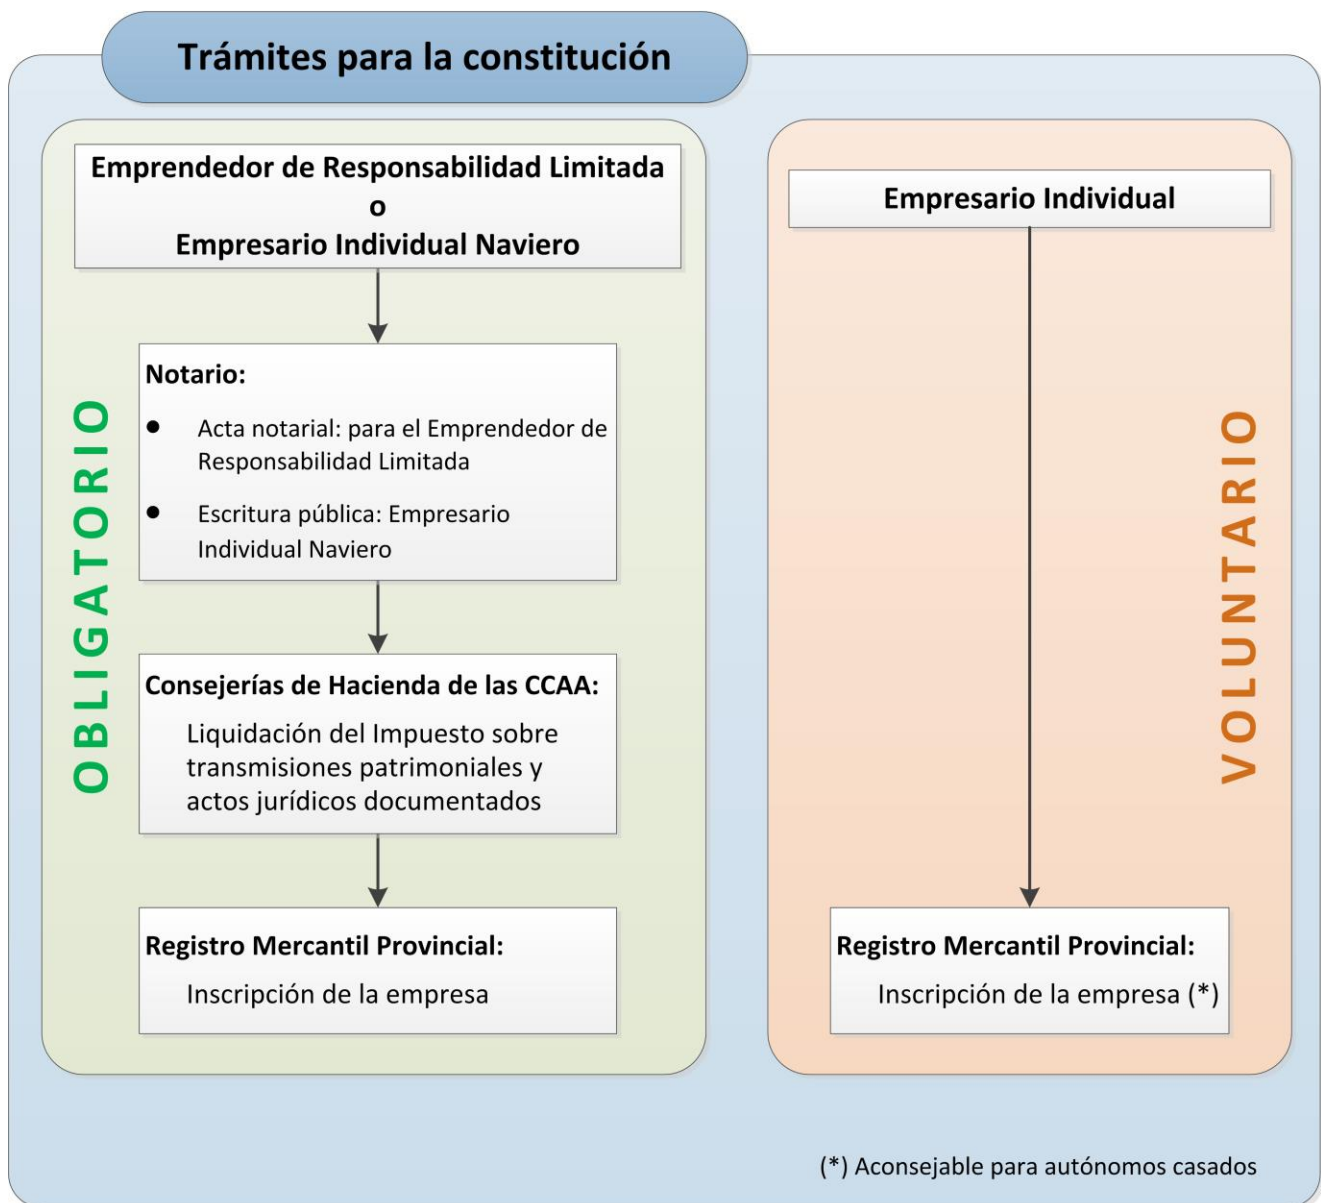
Trámites para la constitución

OBLIGATORIO

Emprendedor de Responsabilidad Limitada
o
Empresario Individual Naviero

Notario:
- Acta notarial: para el Emprendedor de Responsabilidad Limitada
- Escritura pública: Empresario Individual Naviero

Consejerías de Hacienda de las CCAA:
Liquidación del Impuesto sobre transmisiones patrimoniales y actos jurídicos documentados

Registro Mercantil Provincial:
Inscripción de la empresa

VOLUNTARIO

Empresario Individual

Registro Mercantil Provincial:
Inscripción de la empresa (*)

(*) Aconsejable para autónomos casados